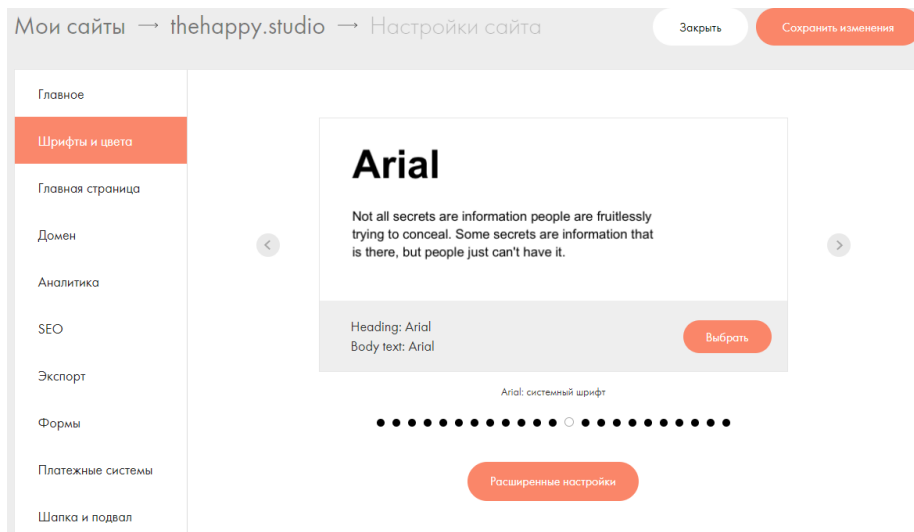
Мои сайты → thehappy.studio → Настройки сайта

Закрыть

Сохранить изменения

Главное

Шрифты и цвета

Главная страница

Домен

Аналитика

SEO

Экспорт

Формы

Платежные системы

Шапка и подвал

Arial

Not all secrets are information people are fruitlessly trying to conceal. Some secrets are information that is there, but people just can't have it.

Heading: Arial
Body text: Arial

Выбрать

Arial: системный шрифт

Расширенные настройки